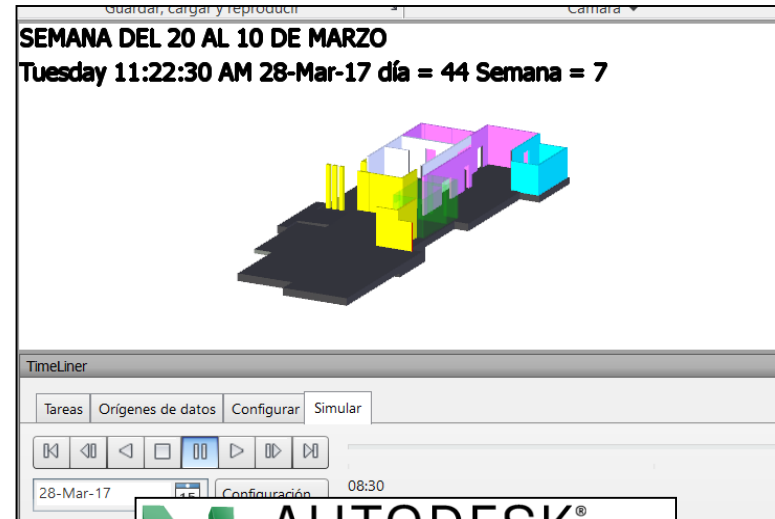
Guardar, cargar y reproducir Cámara

SEMANA DEL 20 AL 10 DE MARZO
Tuesday 11:22:30 AM 28-Mar-17 día = 44 Semana = 7

TimeLiner

Tareas | Orígenes de datos | Configurar | Simular

28-Mar-17 15 Configuración 08:30

AUTODESK®